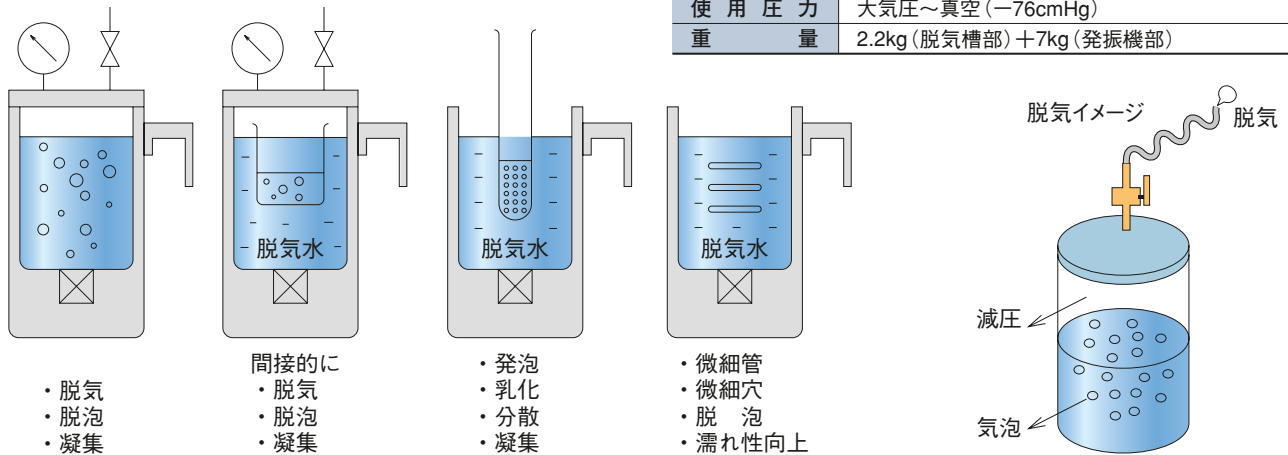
| 使用圧力 | 大気圧〜真空（−76cmHg） |
|---|---|
| 重量 | 2.2kg（脱気槽部）＋7kg（発振機部） |

脱気水

脱気水

脱気水

・脱気
・脱泡
・凝集

間接的に
・脱気
・脱泡
・凝集

・発泡
・乳化
・分散
・凝集

・微細管
・微細穴
・脱　泡
・濡れ性向上

脱気イメージ
脱気
減圧
気泡